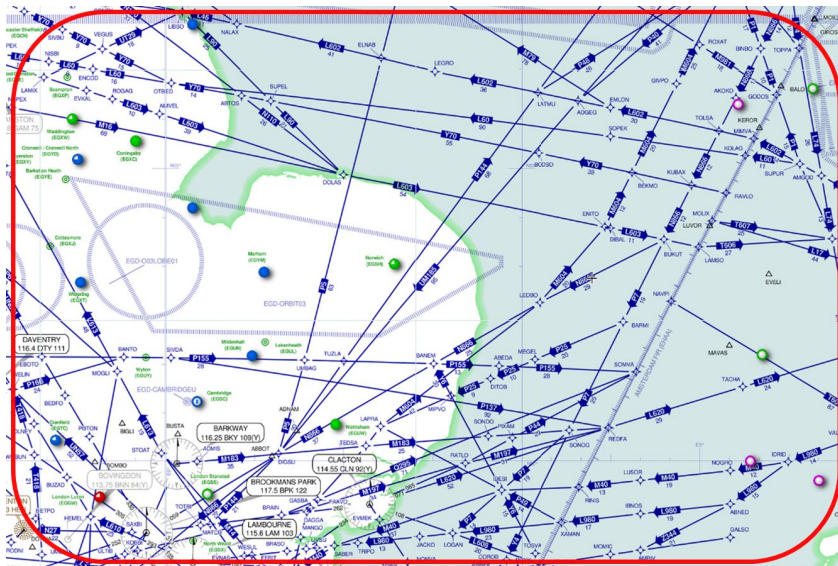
VEGUS
NISBI
ENCOD
LAMIX
ROGAG
OTBED
AUVEL
AIBOS
NALAX
ELNAB
LEGRO
SUPEL
L60
L602
Y70
L603
L620
M16
Y70
DOLAS
BODSO
EMLON
ADGEG
LATMU
SOPEK
TOLSA
KUBAX
BEKMO
ROXAT
BINBO
TOPPA
GIVPO
AKOKO
GODOS
KEROR
MIMVA
KOLAG
SUPUR
AMGOD
RAVLO
ENITO
DIBAL
MOLIX
LUVOR
BUKUT
LAMSO
T607
T606
EVELI
NAVPI
BARMI
MAVAS
SOMVA
TACHA
REDFA
NOGRO
IDRID
L980
L620
AMSTERDAM FIR (EHAA)
Waddington (EGXW)
Coningsby (EGXC)
Cranwell (EGYD)
Barkston Heath (EGYE)
Cottesmore (EGXJ)
Wittering (EGXT)
Marham (EGYM)
Norwich (EGSH)
Lakenheath (EGUL)
Mildenhall (EGUN)
Wyton (EGUY)
Cambridge (EGSC)
Wattisham (EGUW)
London Stansted (EGSS)
London Luton (EGGW)
North Weald (EGSX)
EGD-O3LOBE01
EGD-ORBIT03
EGD-CAMBRIDGEU
DAVENTRY
116.4 DTY 111
BANTO
SIVDA
P155
UMBAG
TUZLA
BANEM
ABEDA
MEGEL
P155
DITOB
MOGLI
BEDFO
POTON
BUSTA
BKLI
STOAT
ADNAM
BARKWAY
116.25 BKY 109(Y)
ABBOT
LAPRA
M183
DISBU
ZEDSA
CLACTON
114.55 CLN 92(Y)
SONDO
SOMGO
RATLO
LUSOR
M40
M45
IBNOS
ABNED
GALSO
BOVINGDON
113.75 BNN 84(Y)
BROOKMANS PARK
117.5 BPK 122
LAMBOURNE
115.6 LAM 103
HEMEL
SAXBI
BRAIN
GASBA
DAGGA
EVMEK
TRIPO
JACKO
LOGAN
XAMAN
MONYC
L980
L620
P44
P155
P137
M197
M183